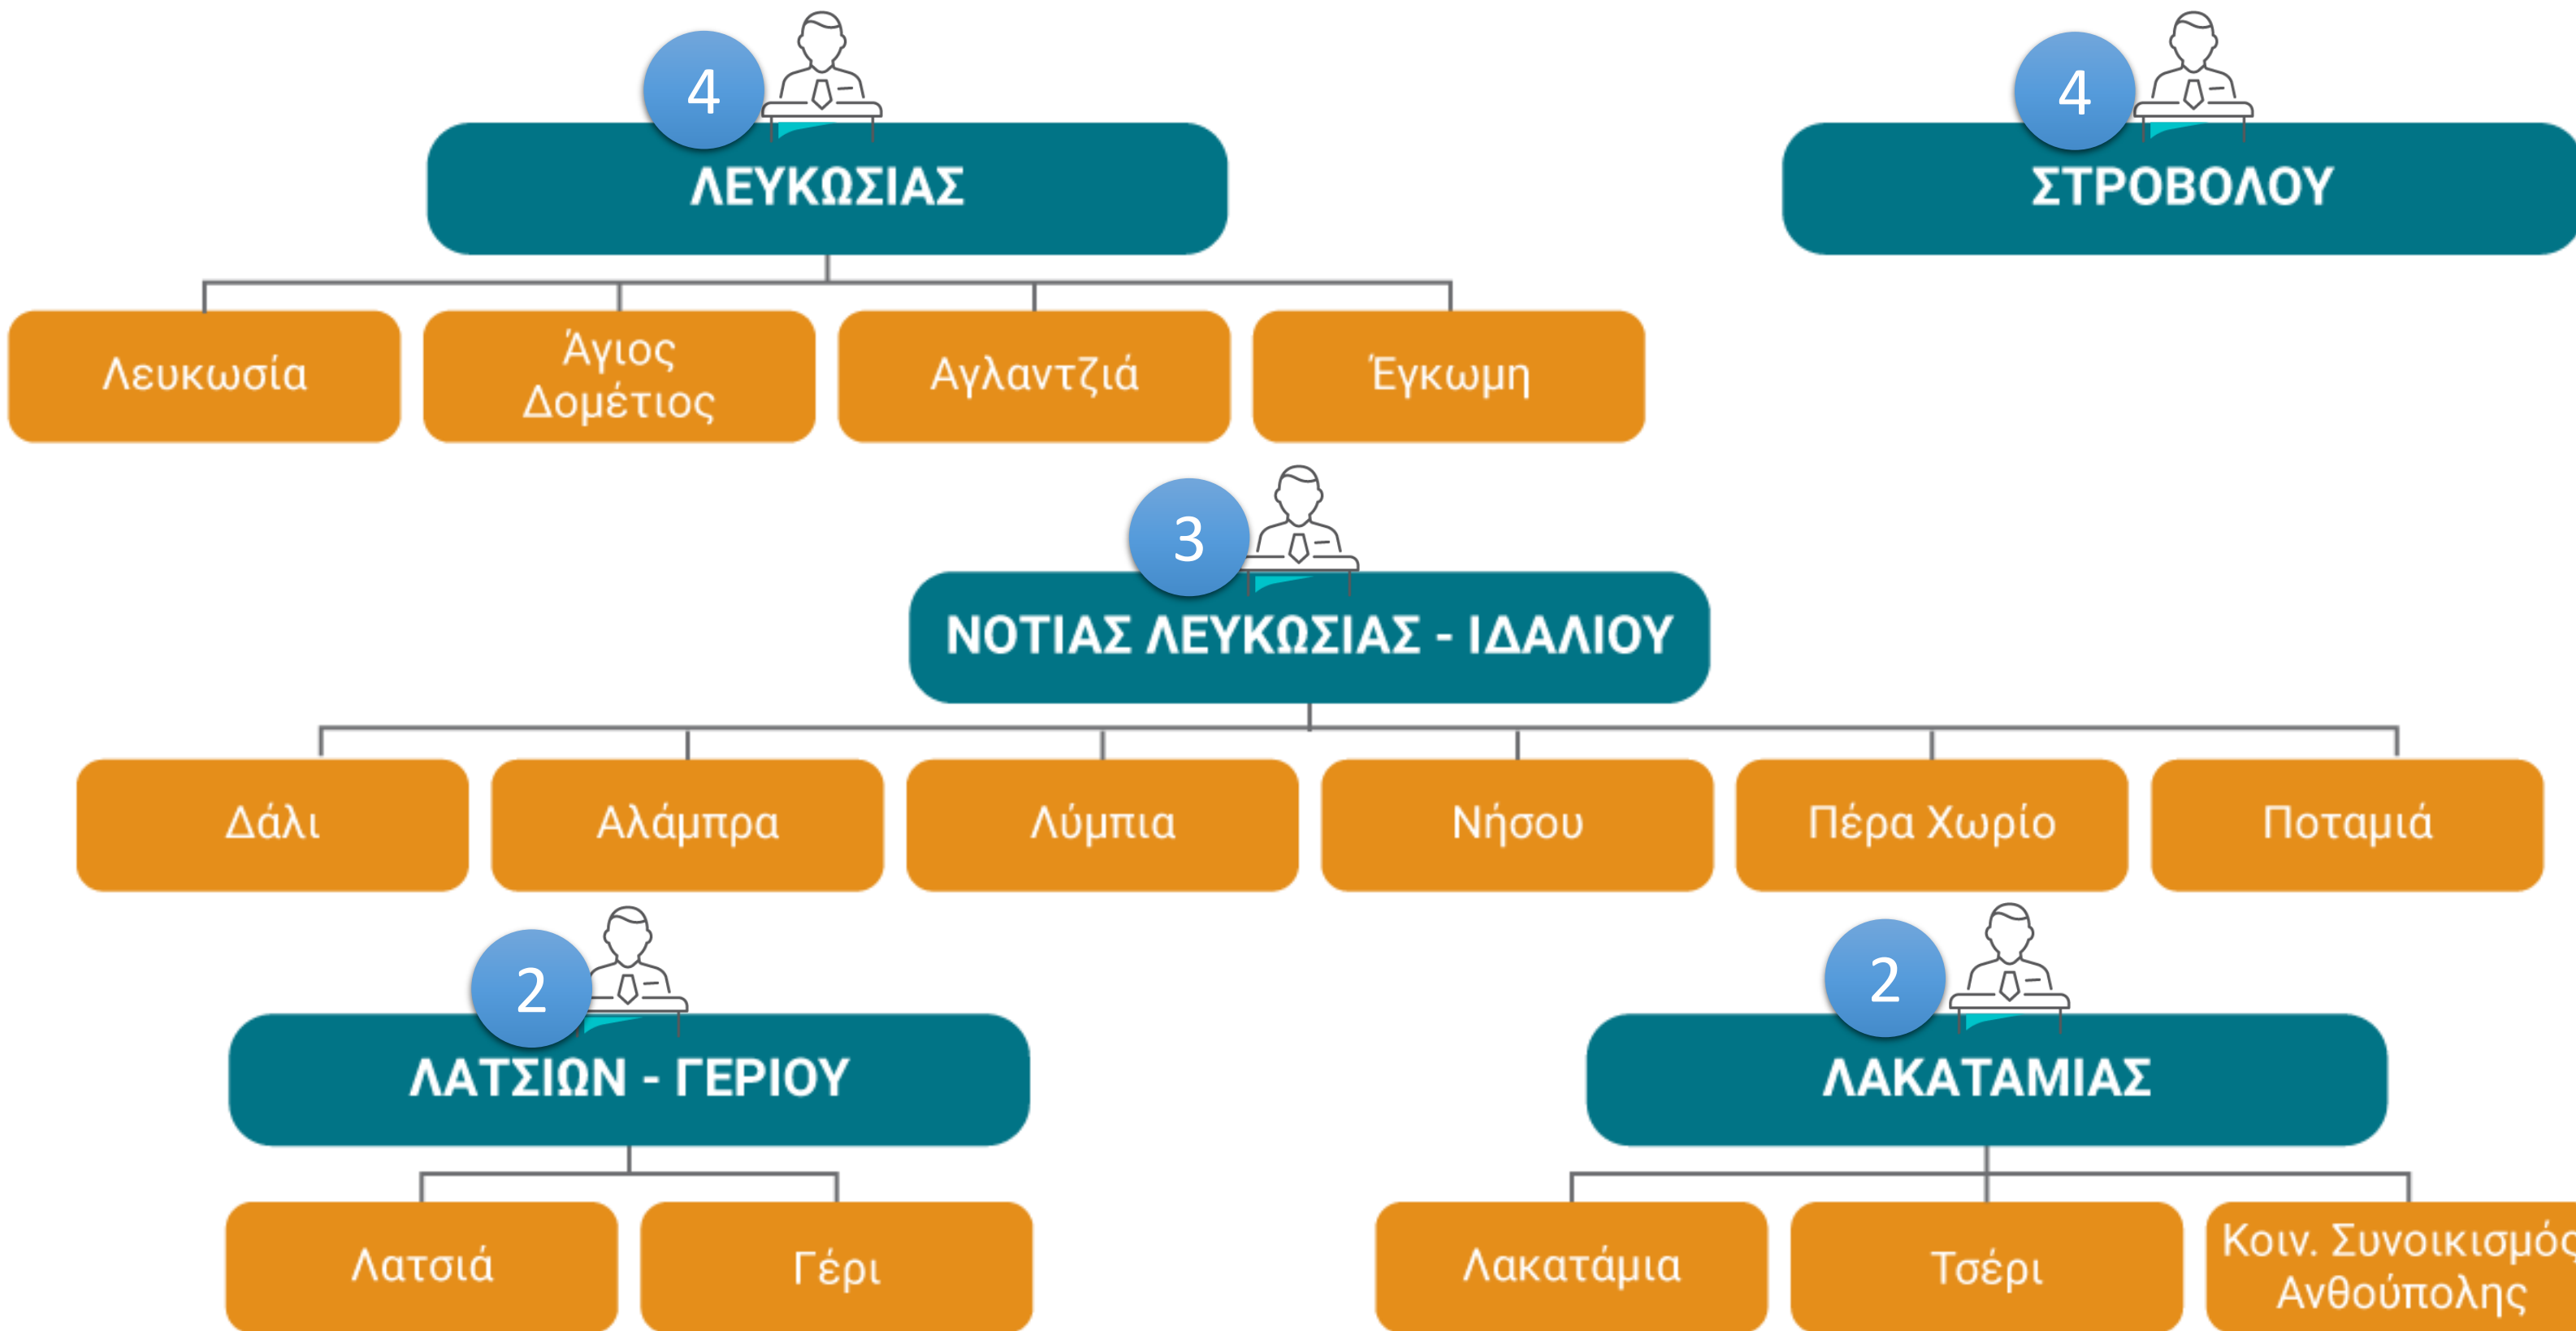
4
ΛΕΥΚΩΣΙΑΣ

Λευκωσία
Άγιος Δομέτιος
Αγλαντζιά
Έγκωμη

4
ΣΤΡΟΒΟΛΟΥ

3
ΝΟΤΙΑΣ ΛΕΥΚΩΣΙΑΣ - ΙΔΑΛΙΟΥ

Δάλι
Αλάμπρα
Λύμπια
Νήσου
Πέρα Χωρίο
Ποταμιά

2
ΛΑΤΣΙΩΝ - ΓΕΡΙΟΥ

Λατσιά
Γέρι

2
ΛΑΚΑΤΑΜΙΑΣ

Λακατάμια
Τσέρι
Κοιν. Συνοικισμός Ανθούπολης